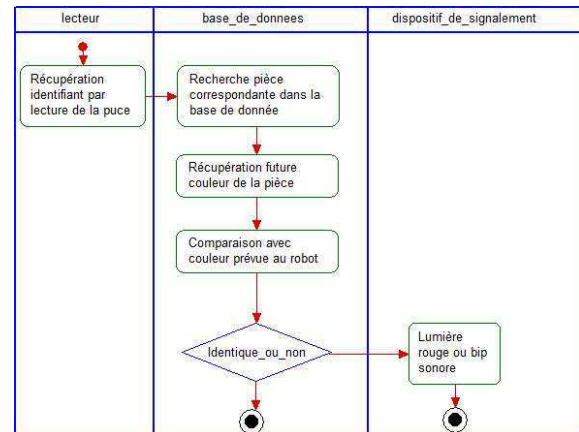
| lecteur | base_de_donnees | dispositif_de_signalement |
|---|---|---|

Récupération identifiant par lecture de la puce

Recherche pièce correspondante dans la base de donnée

Récupération future couleur de la pièce

Comparaison avec couleur prévue au robot

Identique_ou_non

Lumière rouge ou bip sonore